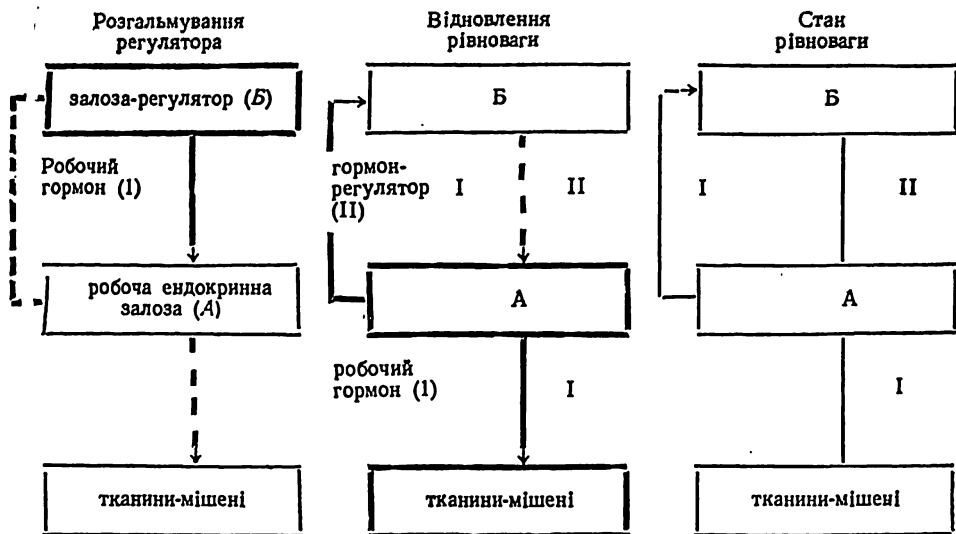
Розгальмування регулятора

залоза-регулятор (Б)

Робочий гормон (1)

робоча ендокринна залоза (А)

тканини-мішені

Відновлення рівноваги

Б

гормон-регулятор (II)

I

II

А

робочий гормон (1)

I

тканини-мішені

Стан рівноваги

Б

I

II

А

I

тканини-мішені